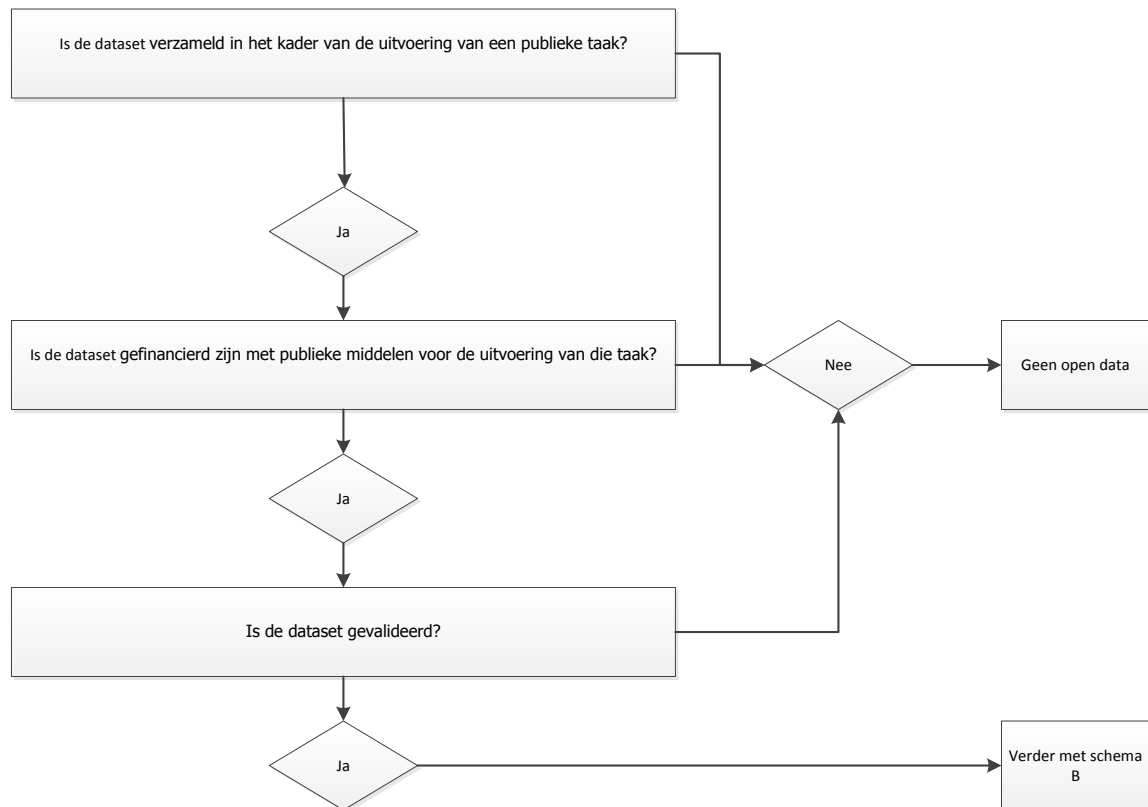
Is de dataset verzameld in het kader van de uitvoering van een publieke taak?

Ja

Is de dataset gefinancierd zijn met publieke middelen voor de uitvoering van die taak?

Nee

Geen open data

Ja

Is de dataset gevalideerd?

Ja

Verder met schema B